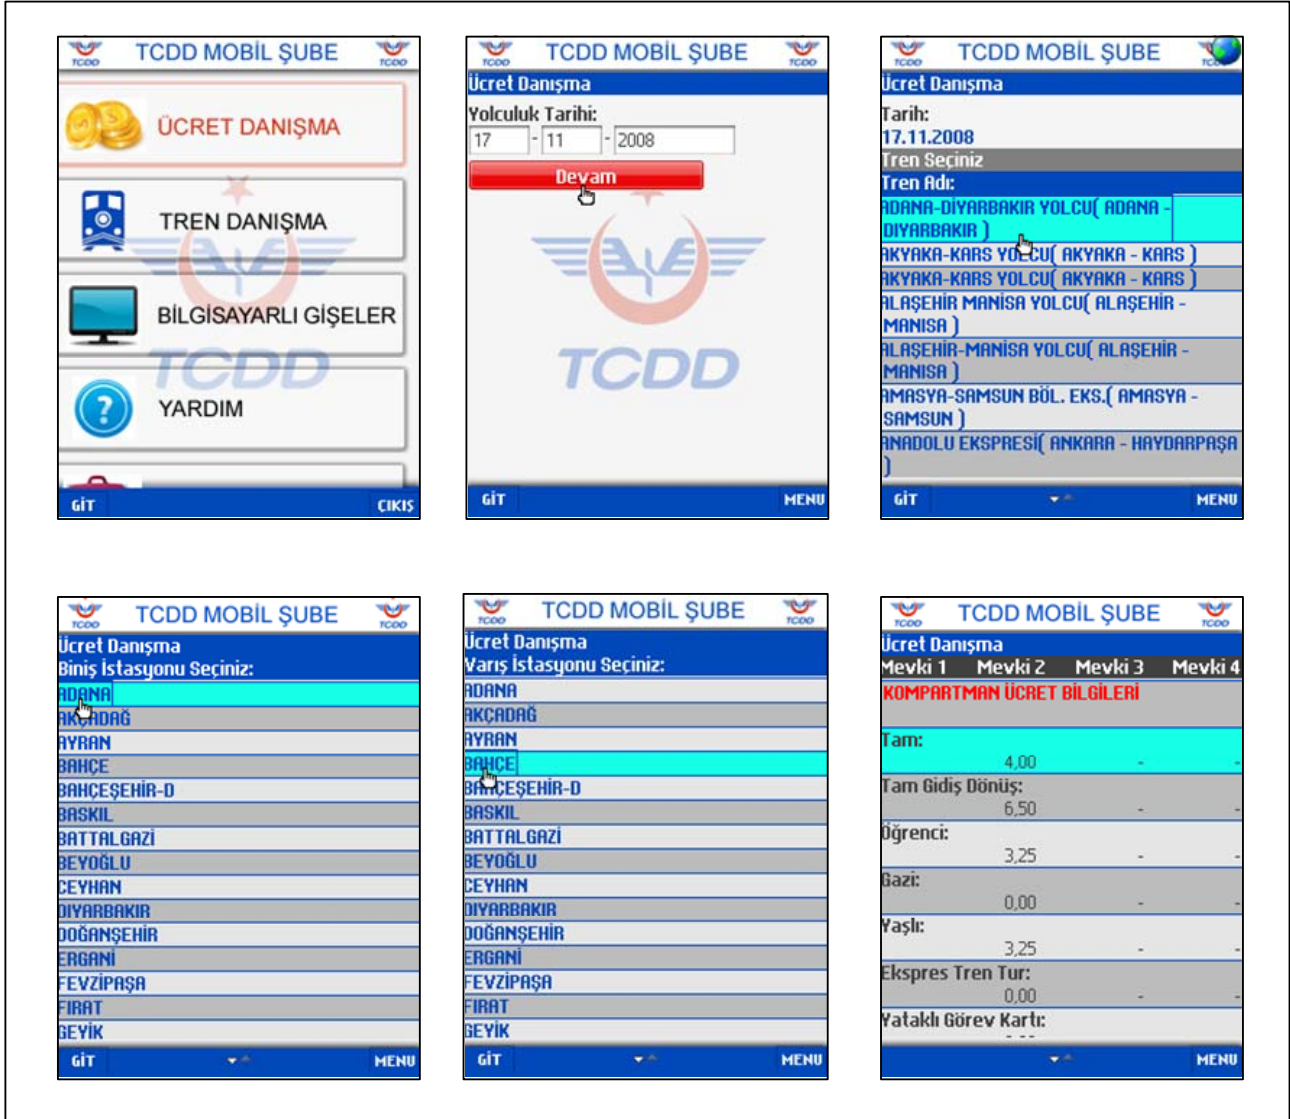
TCDD TCDD MOBİL ŞUBE TCDD

ÜCRET DANIŞMA

TREN DANIŞMA

BİLGİSAYARLI GİŞELER

TCDD

YARDIM

GİT ÇIKIŞ

TCDD TCDD MOBİL ŞUBE TCDD

Ücret Danışma

Yolculuk Tarihi:

17 - 11 - 2008

Devam

TCDD

GİT MENU

TCDD TCDD MOBİL ŞUBE

Ücret Danışma

Tarih:

17.11.2008

Tren Seçiniz

Tren Adı:

ADANA-DİYARBAKIR YOLCU( ADANA - DİYARBAKIR )

AKYAKA-KARS YOLCU( AKYAKA - KARS )

AKYAKA-KARS YOLCU( AKYAKA - KARS )

ALAŞEHİR MANİSA YOLCU( ALAŞEHİR - MANİSA )

ALAŞEHİR-MANİSA YOLCU( ALAŞEHİR - MANİSA )

AMASYA-SAMSUN BÖL. EKS.( AMASYA - SAMSUN )

ANADOLU EKSPRESİ( ANKARA - HAYDARPAŞA )

GİT MENU

TCDD TCDD MOBİL ŞUBE TCDD

Ücret Danışma

Biniş İstasyonu Seçiniz:

ADANA

AKÇADAĞ

AYRAN

BAHÇE

BAHÇEŞEHİR-D

BASKIL

BATTALGAZİ

BEYOĞLU

CEYHAN

DİYARBAKIR

DOĞANŞEHİR

ERGANİ

FEVZİPAŞA

FIRAT

GEYİK

GİT MENU

TCDD TCDD MOBİL ŞUBE TCDD

Ücret Danışma

Varış İstasyonu Seçiniz:

ADANA

AKÇADAĞ

AYRAN

BAHÇE

BAHÇEŞEHİR-D

BASKIL

BATTALGAZİ

BEYOĞLU

CEYHAN

DİYARBAKIR

DOĞANŞEHİR

ERGANİ

FEVZİPAŞA

FIRAT

GEYİK

GİT MENU

TCDD TCDD MOBİL ŞUBE TCDD

Ücret Danışma

Mevki 1 Mevki 2 Mevki 3 Mevki 4

KOMPARTMAN ÜCRET BİLGİLERİ

Tam:

4,00 - -

Tam Gidiş Dönüş:

6,50 - -

Öğrenci:

3,25 - -

Gazi:

0,00 - -

Yaşlı:

3,25 - -

Ekspres Tren Tur:

0,00 - -

Yataklı Görev Kartı:

MENU